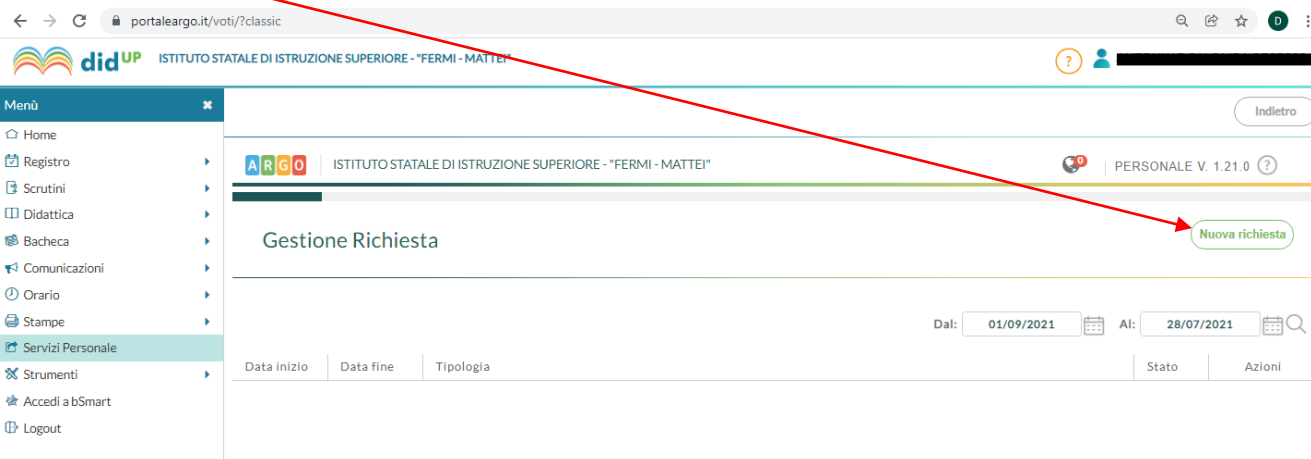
portaleargo.it/voti/?classic

D

did UP ISTITUTO STATALE DI ISTRUZIONE SUPERIORE - "FERMI - MATTEI"

?

Menù

Home
Registro
Scrutini
Didattica
Bacheca
Comunicazioni
Orario
Stampe
Servizi Personale
Strumenti
Accedi a bSmart
Logout

Indietro

ARGO ISTITUTO STATALE DI ISTRUZIONE SUPERIORE - "FERMI - MATTEI"

0

PERSONALE V. 1.21.0 ?

Gestione Richiesta

Nuova richiesta

Dal: 01/09/2021 Al: 28/07/2021

| Data inizio | Data fine | Tipologia | Stato | Azioni |
|---|---|---|---|---|